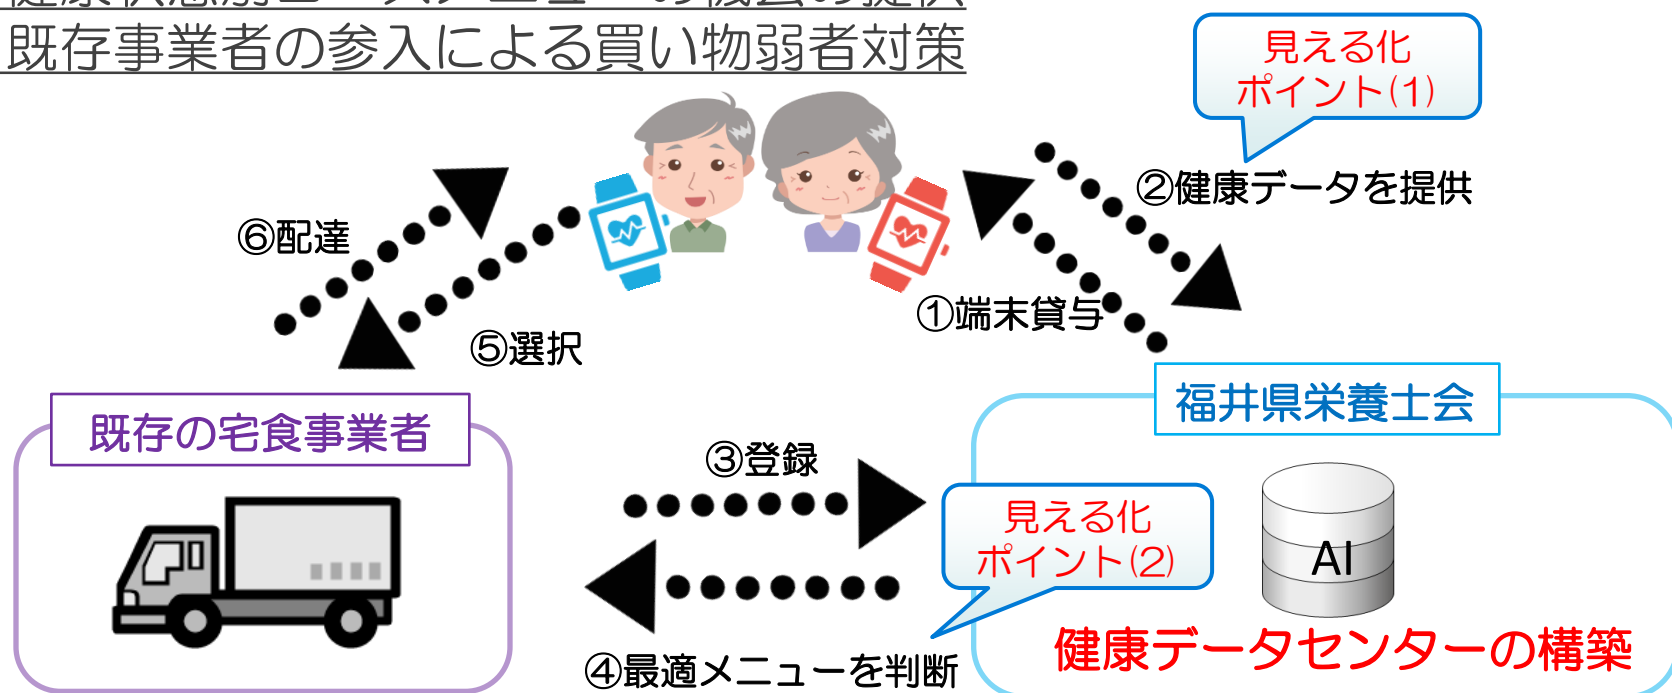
既存事業者の参入による買い物弱者対策

見える化ポイント(1)

②健康データを提供

⑥配達

①端末貸与

⑤選択

福井県栄養士会

既存の宅食事業者

③登録

見える化ポイント(2)

AI

健康データセンターの構築

④最適メニューを判断